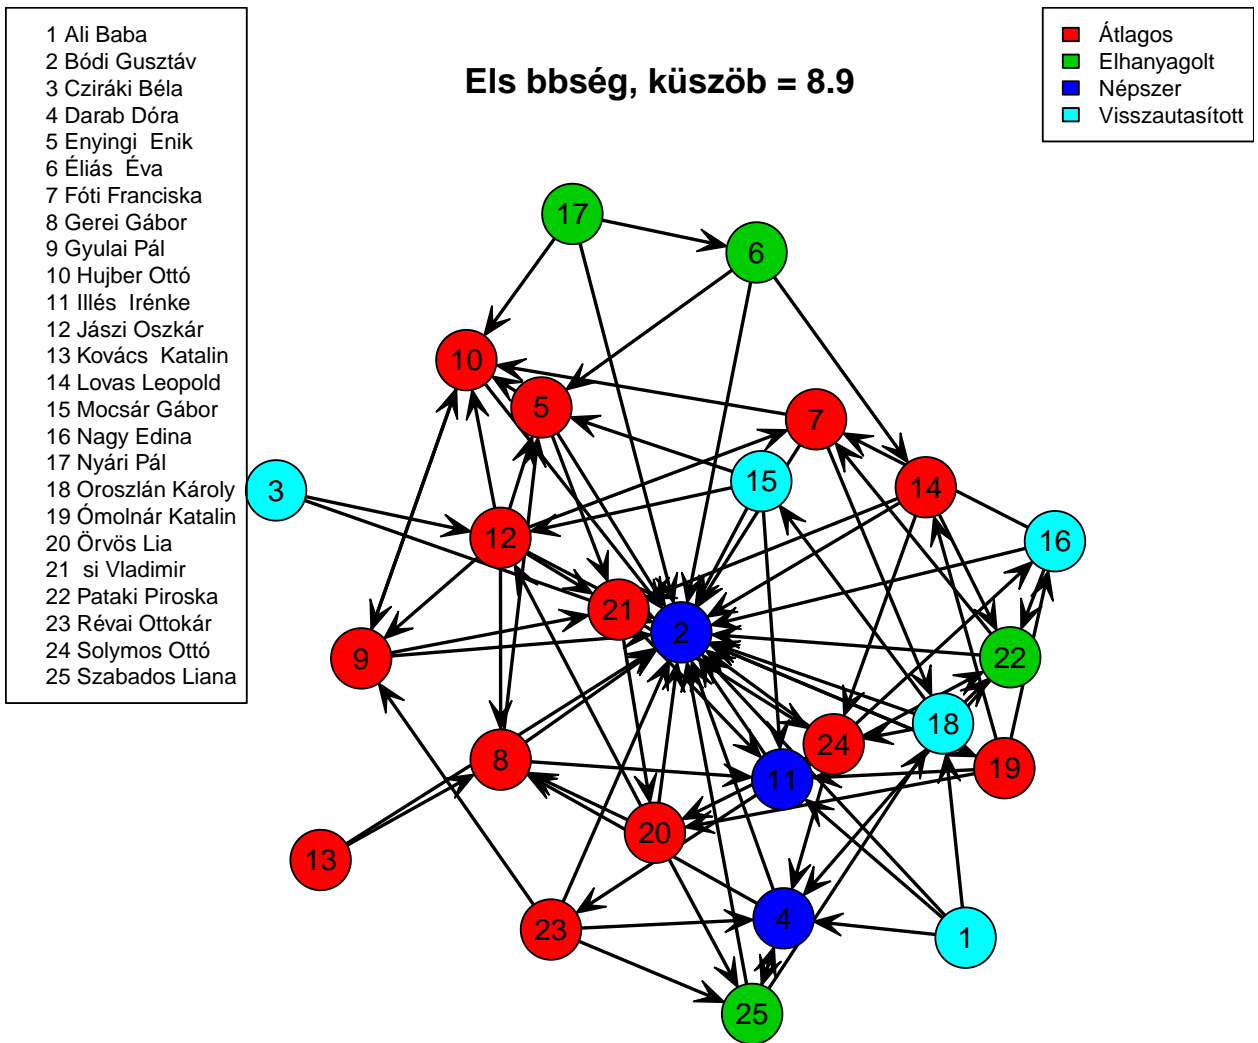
1 Ali Baba
2 Bódi Gusztáv
3 Cziráki Béla
4 Darab Dóra
5 Enyingi Enik
6 Éliás Éva
7 Fóti Franciska
8 Gerei Gábor
9 Gyulai Pál
10 Hujber Ottó
11 Illés Irénke
12 Jászi Oszkár
13 Kovács Katalin
14 Lovas Leopold
15 Mocsár Gábor
16 Nagy Edina
17 Nyári Pál
18 Oroszlán Károly
19 Ómolnár Katalin
20 Örvös Lia
21 si Vladimir
22 Pataki Piroska
23 Révai Ottokár
24 Solymos Ottó
25 Szabados Liana

Els bbség, küszöb = 8.9

Átlagos
Elhanyagolt
Népszer
Visszautasított

17
6
10
5
7
15
14
3
12
16
21
2
9
22
18
24
19
8
11
20
13
4
23
1
25